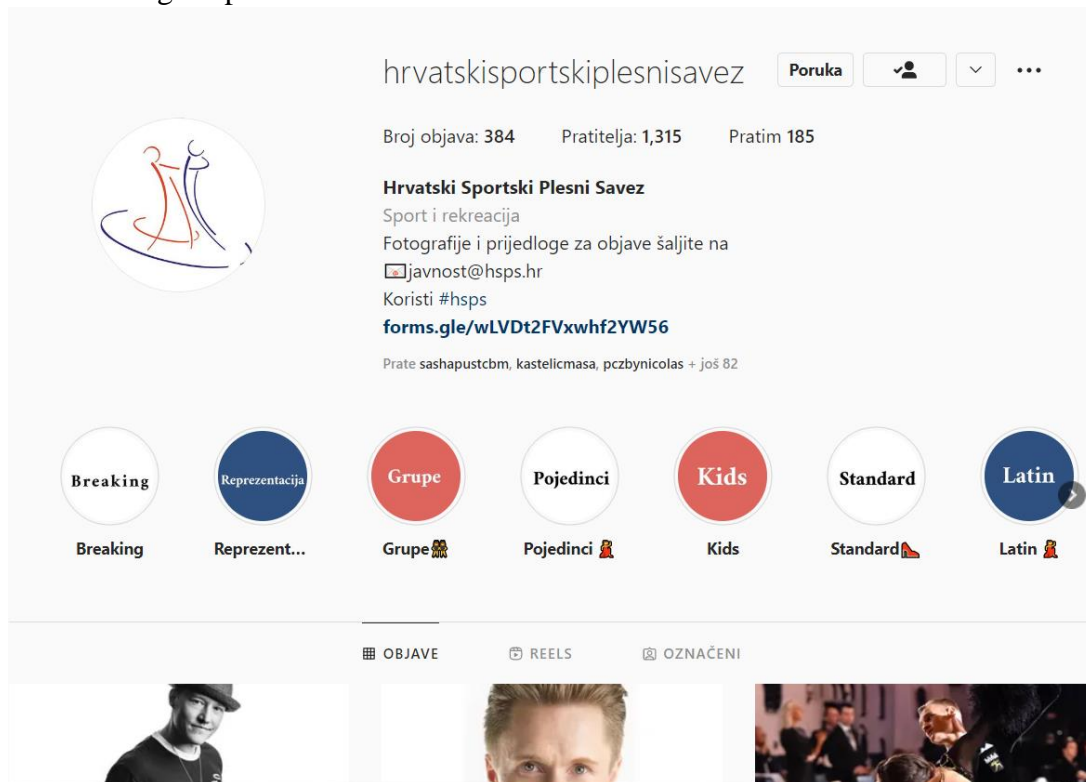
hrvatskisportskiplesnisavez Poruka

Broj objava: 384 Pratitelja: 1,315 Pratim 185

Hrvatski Sportski Plesni Savez
Sport i rekreacija
Fotografije i prijedloge za objave šaljite na
📧javnost@hsps.hr
Koristi #hsps
forms.gle/wLVDt2FVxwhf2YW56

Prate sashapustcbm, kastelicmasa, pczbynicolas + još 82

Breaking
Breaking

Reprezentacija
Reprezent...

Grupe
Grupe👯

Pojedinci
Pojedinci 💃

Kids
Kids

Standard
Standard👠

Latin
Latin 💃

OBJAVE REELS OZNAČENI